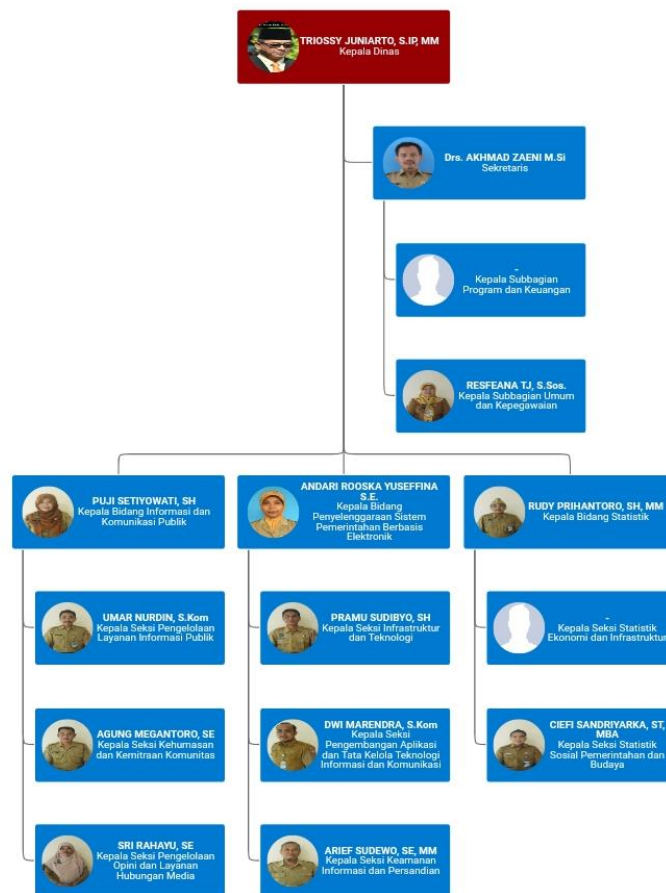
TRIOSSY JUNIARTO, S.IP, MM
Kepala Dinas

Drs. AKHMAD ZAENI M.Si
Sekretaris

-
Kepala Subbagian Program dan Keuangan

RESFEANA TJ, S.Sos.
Kepala Subbagian Umum dan Kepegawaian

PUJI SETIYOWATI, SH
Kepala Bidang Informasi dan Komunikasi Publik

UMAR NURDIN, S.Kom
Kepala Seksi Pengelolaan Layanan Informasi Publik

AGUNG MEGANTORO, SE
Kepala Seksi Kehumasan dan Kemitraan Komunitas

SRI RAHAYU, SE
Kepala Seksi Pengelolaan Opini dan Layanan Hubungan Media

ANDARI ROOSKA YUSEFFINA S.E.
Kepala Bidang Penyelenggaraan Sistem Pemerintahan Berbasis Elektronik

PRAMU SUDIBYO, SH
Kepala Seksi Infrastruktur dan Teknologi

DWI MARENDRA, S.Kom
Kepala Seksi Pengembangan Aplikasi dan Tata Kelola Teknologi Informasi dan Komunikasi

ARIEF SUDEWO, SE, MM
Kepala Seksi Keamanan Informasi dan Persandian

RUDY PRIHANTORO, SH, MM
Kepala Bidang Statistik

-
Kepala Seksi Statistik Ekonomi dan Infrastruktur

CIEFI SANDRIYARKA, ST, MBA
Kepala Seksi Statistik Sosial Pemerintahan dan Budaya